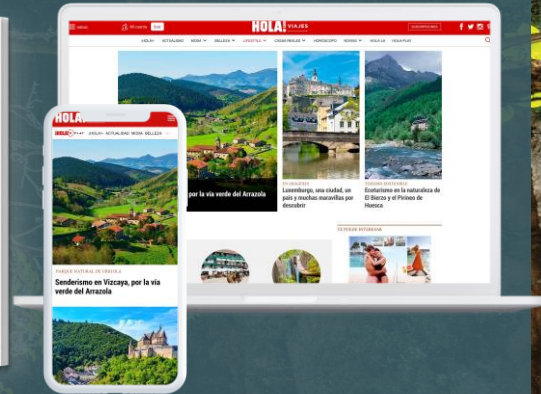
HOLA! VIAJES

HOLA! · ACTUALIDAD · MODA · BELLEZA · LIFESTYLE · CASAS REALES · HORÓSCOPO · MOTOR · HOLA US · HOLA PLAY

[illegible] por la vía verde del Arrazola

EN BÉLGICA
Luxemburgo, una ciudad, un país y muchas maravillas por descubrir

TURISMO SOSTENIBLE
Ecoturismo en la naturaleza de El Bierzo y el Pirineo de Huesca

HOLA!

HOLA! · ACTUALIDAD · MODA · BELLEZA

PARQUE NATURAL DE URKIOLA
Senderismo en Vizcaya, por la vía verde del Arrazola